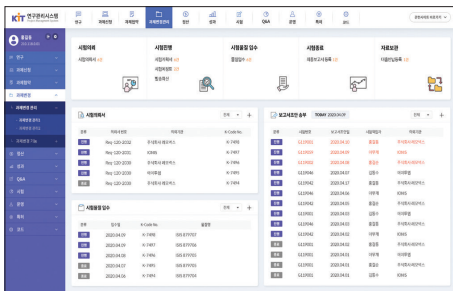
KIT 연구관리시스템

홍길동

연구
과제신청
과제평가
과제매출
과제정보 관리
정산
성과
Q&A
사업
운영
통계
코드

방금 과제신청 과제평가 과제매출관리 정산 성과 사업 Q&A 운영 통계 코드

시험의뢰
시험의뢰서

시험진행
시험의뢰서
시험결과등록
통보메일

시험물질 접수
물질접수

시험종료
최종보고서등록

자료보관
자료보관등록

시험의뢰서

| 상태 | 의뢰번호 | 의뢰기관 | K-Code No. |
|---|---|---|---|
| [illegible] | Req-120-2030 | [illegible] | K-7490 |
| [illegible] | Req-120-2031 | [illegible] | K-7497 |
| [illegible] | Req-120-2032 | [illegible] | K-7490 |
| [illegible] | Req-120-2033 | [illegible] | K-7490 |
| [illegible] | Req-120-2034 | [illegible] | K-7490 |

보고서초안 송부 TODAY 2020.04.09

시험물질 접수

| 상태 | 접수일 | K-Code No. | 물질명 |
|---|---|---|---|
| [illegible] | 2020.04.09 | K-7490 | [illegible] |
| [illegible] | 2020.04.09 | K-7497 | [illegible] |
| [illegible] | 2020.04.09 | K-7490 | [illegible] |
| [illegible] | 2020.04.09 | K-7490 | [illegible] |
| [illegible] | 2020.04.09 | K-7490 | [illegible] |